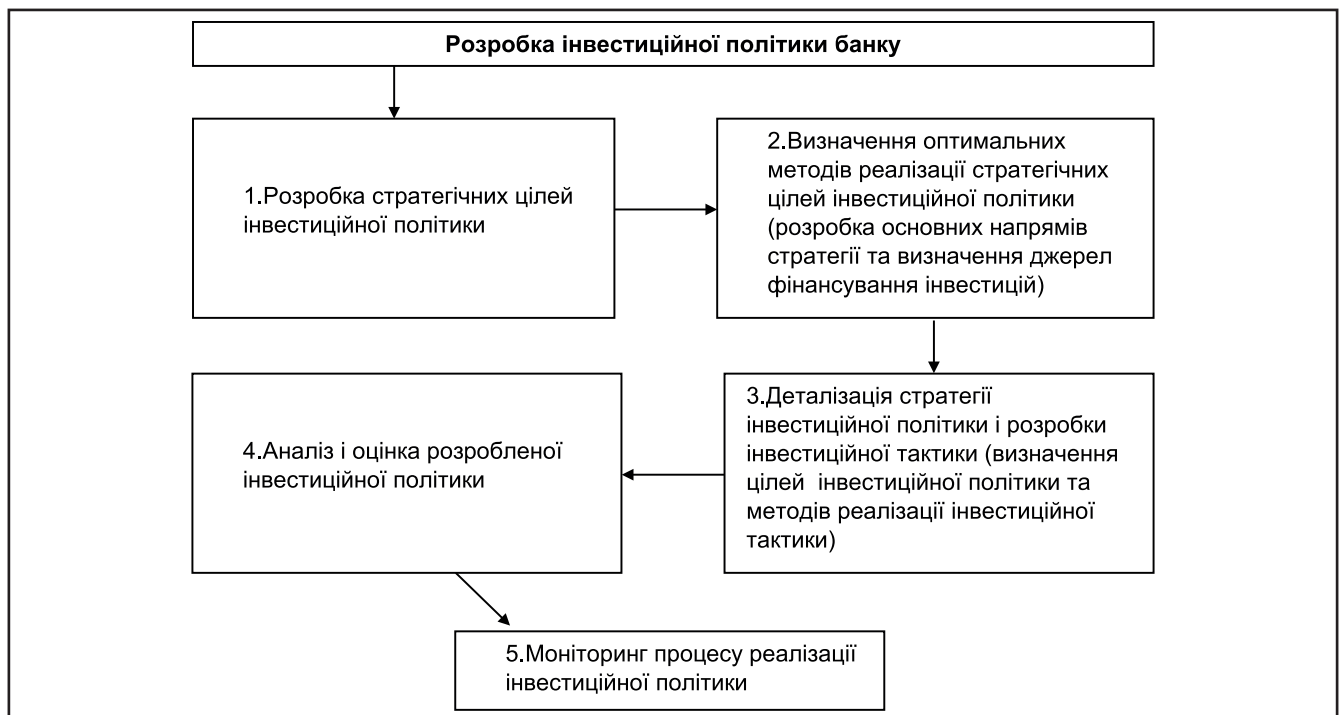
Розробка інвестиційної політики банку

1.Розробка стратегічних цілей інвестиційної політики

2.Визначення оптимальних методів реалізації стратегічних цілей інвестиційної політики (розробка основних напрямів стратегії та визначення джерел фінансування інвестицій)

3.Деталізація стратегії інвестиційної політики і розробки інвестиційної тактики (визначення цілей інвестиційної політики та методів реалізації інвестиційної тактики)

4.Аналіз і оцінка розробленої інвестиційної політики

5.Моніторинг процесу реалізації інвестиційної політики